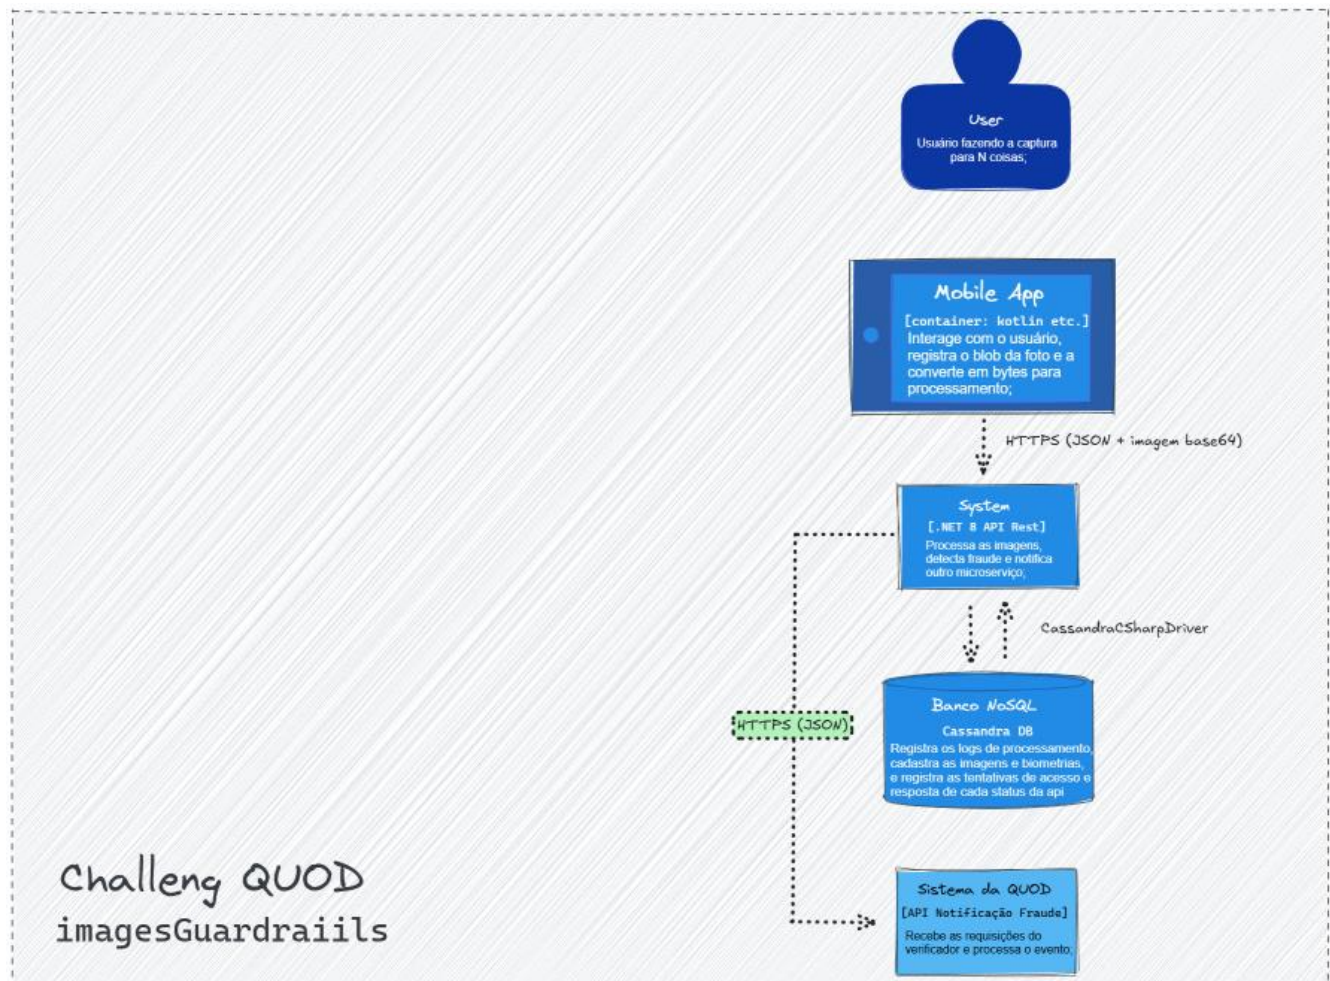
User

Usuário fazendo a captura para N coisas;

Mobile App

[container: kotlin etc.]

Interage com o usuário, registra o blob da foto e a converte em bytes para processamento;

HTTPS (JSON + imagem base64)

System

[.NET 8 API Rest]

Processa as imagens, detecta fraude e notifica outro microserviço;

CassandraCSharpDriver

HTTPS (JSON)

Banco NoSQL

Cassandra DB

Registra os logs de processamento, cadastra as imagens e biometrias, e registra as tentativas de acesso e resposta de cada status da api

Challeng QUOD

imagesGuardraiils

Sistema da QUOD

[API Notificação Fraude]

Recebe as requisições do verificador e processa o evento;